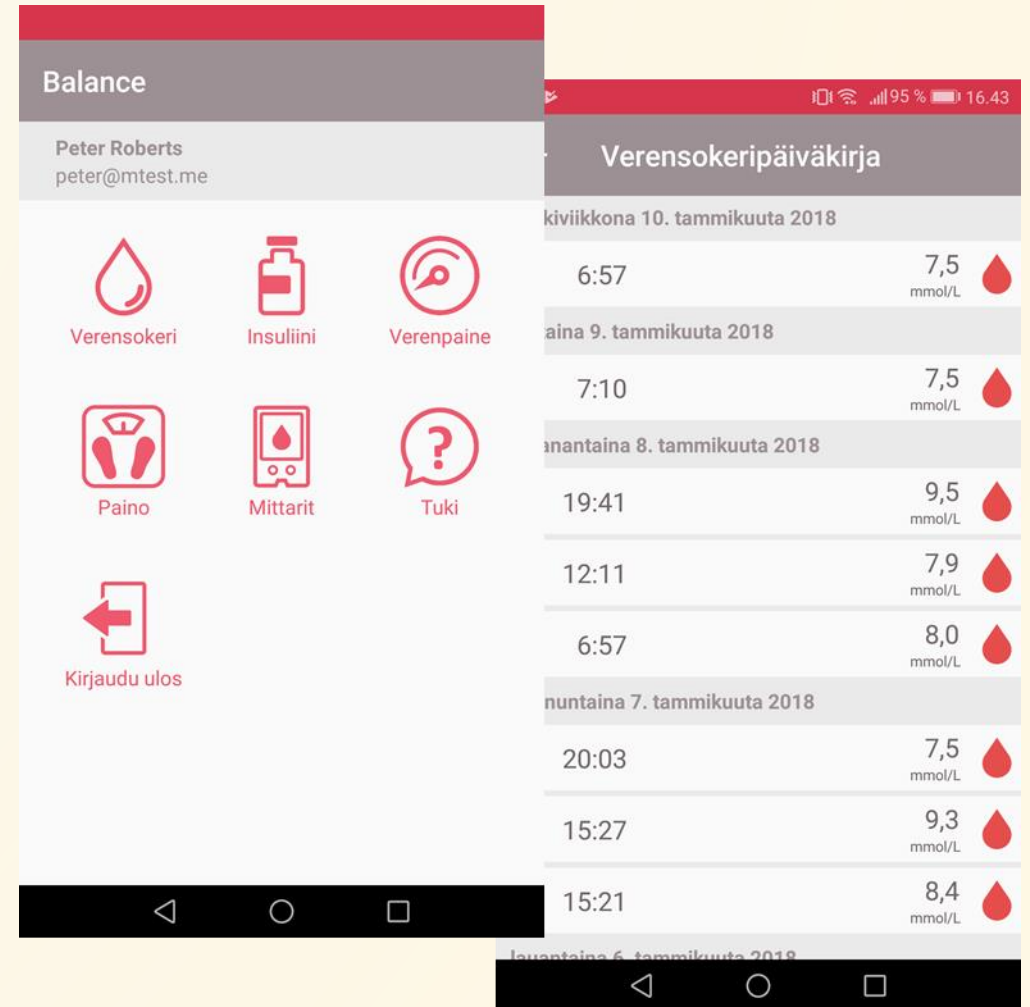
Balance

Peter Roberts
peter@mtest.me

Verensokeri
Insuliini
Verenpaine
Paino
Mittarit
Tuki
Kirjaudu ulos

95 % 16.43

Verensokeripäiväkirja

kiviikkona 10. tammikuuta 2018
6:57 7,5 mmol/L
aina 9. tammikuuta 2018
7:10 7,5 mmol/L
anantaina 8. tammikuuta 2018
19:41 9,5 mmol/L
12:11 7,9 mmol/L
6:57 8,0 mmol/L
nuntaina 7. tammikuuta 2018
20:03 7,5 mmol/L
15:27 9,3 mmol/L
15:21 8,4 mmol/L
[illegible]